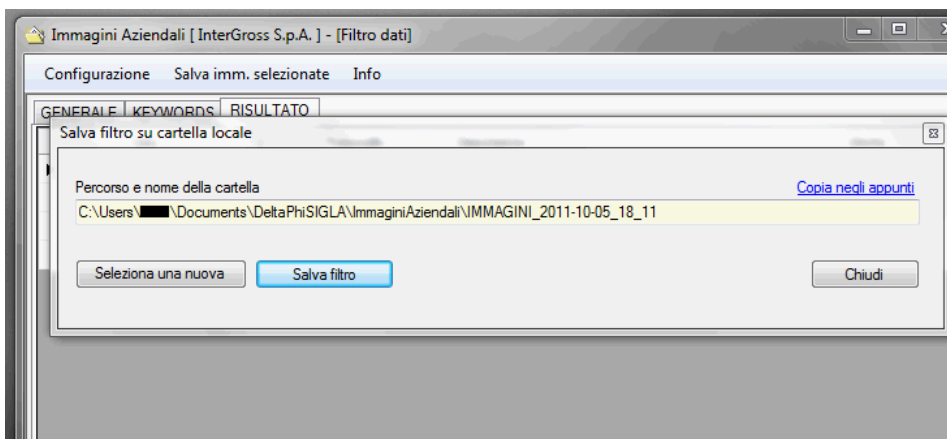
Immagini Aziendali [ InterGross S.p.A. ] - [Filtro dati]

Configurazione Salva imm. selezionate Info

GENERALE KEYWORDS RISULTATO

Salva filtro su cartella locale

Percorso e nome della cartella

Copia negli appunti

C:\Users\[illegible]\Documents\DeltaPhiSIGLA\ImmaginiAziendali\IMMAGINI_2011-10-05_18_11

Seleziona una nuova

Salva filtro

Chiudi